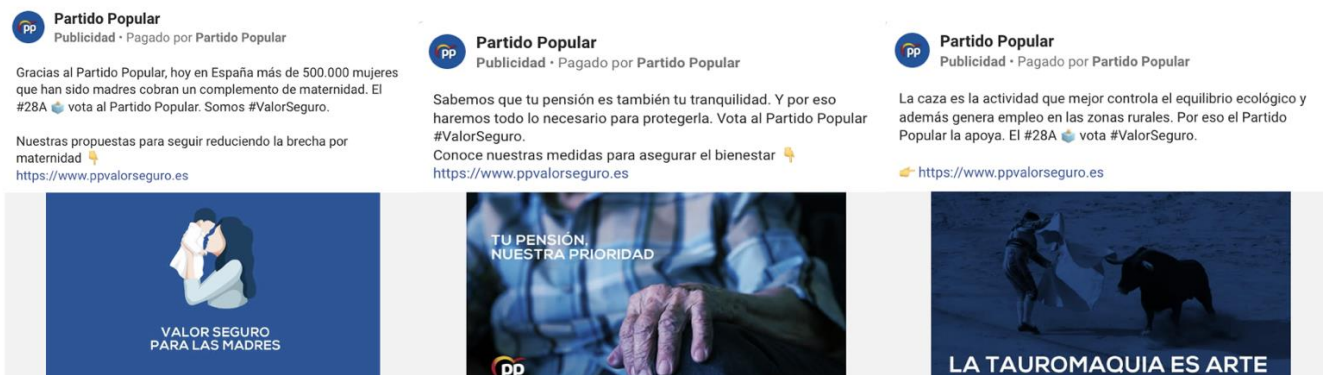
pp Partido Popular
Publicidad • Pagado por Partido Popular

Gracias al Partido Popular, hoy en España más de 500.000 mujeres que han sido madres cobran un complemento de maternidad. El #28A vota al Partido Popular. Somos #ValorSeguro.

Nuestras propuestas para seguir reduciendo la brecha por maternidad
https://www.ppvalorseguro.es

VALOR SEGURO PARA LAS MADRES

pp Partido Popular
Publicidad • Pagado por Partido Popular

Sabemos que tu pensión es también tu tranquilidad. Y por eso haremos todo lo necesario para protegerla. Vota al Partido Popular #ValorSeguro.
Conoce nuestras medidas para asegurar el bienestar
https://www.ppvalorseguro.es

TU PENSIÓN, NUESTRA PRIORIDAD

pp

pp Partido Popular
Publicidad • Pagado por Partido Popular

La caza es la actividad que mejor controla el equilibrio ecológico y además genera empleo en las zonas rurales. Por eso el Partido Popular la apoya. El #28A vota #ValorSeguro.

https://www.ppvalorseguro.es

LA TAUROMAQUIA ES ARTE